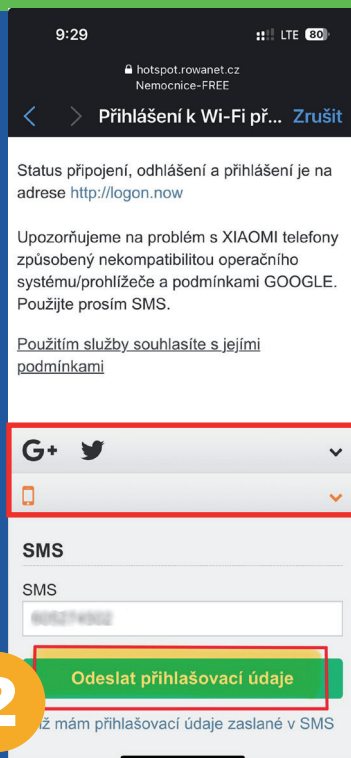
9:29 LTE 80

hotspot.rowanet.cz
Nemocnice-FREE

Přihlášení k Wi-Fi př... Zrušit

Status připojení, odhlášení a přihlášení je na adrese http://logon.now

Upozorňujeme na problém s XIAOMI telefony způsobený nekompatibilitou operačního systému/prohlížeče a podmínkami GOOGLE. Použijte prosím SMS.

Použitím služby souhlasíte s jejími podmínkami

G+

SMS

SMS

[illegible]

Odeslat přihlašovací údaje

2

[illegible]ž mám přihlašovací údaje zaslané v SMS